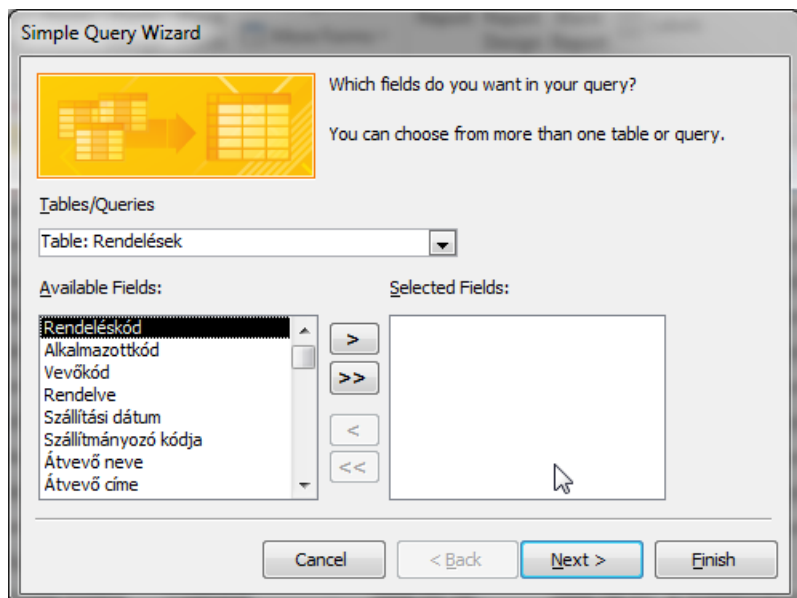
Simple Query Wizard

Which fields do you want in your query?

You can choose from more than one table or query.

Tables/Queries

Table: Rendelések

Available Fields:

Rendeléskód
Alkalmazottkód
Vevőkód
Rendelve
Szállítási dátum
Szállítmányozó kódja
Átvevő neve
Átvevő címe

Selected Fields:

>
>>
<
<<

Cancel
< Back
Next >
Finish